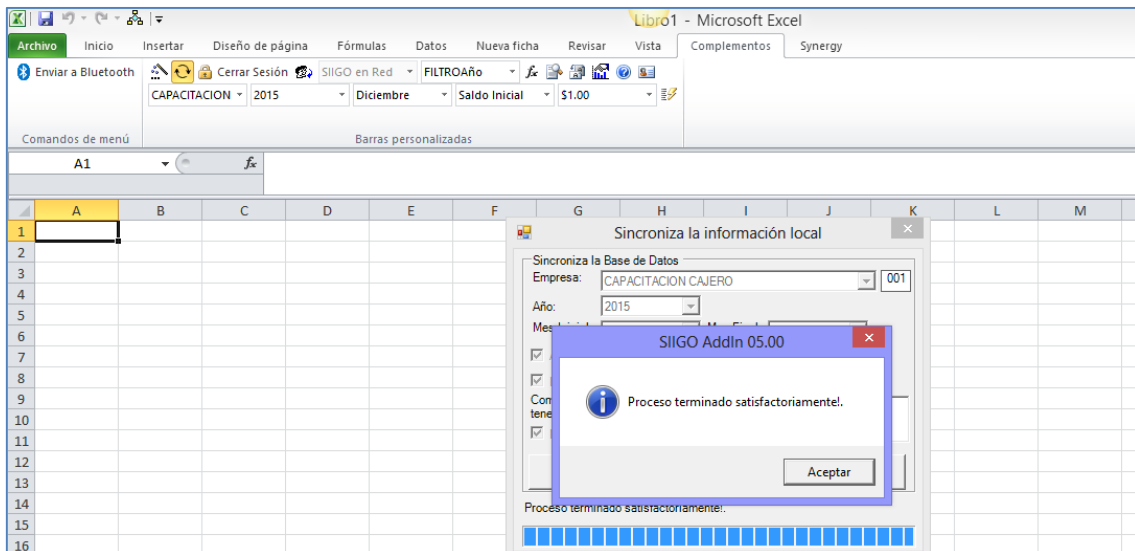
Libro1 - Microsoft Excel

Archivo | Inicio | Insertar | Diseño de página | Fórmulas | Datos | Nueva ficha | Revisar | Vista | Complementos | Synergy

Enviar a Bluetooth
Cerrar Sesión | SIIGO en Red | FILTROAño
CAPACITACION | 2015 | Diciembre | Saldo Inicial | $1.00

Comandos de menú | Barras personalizadas

A1 | $f_x$

| | A | B | C | D | E | F | G | H | I | J | K | L | M |
|---|---|---|---|---|---|---|---|---|---|---|---|---|---|
| 1 | | | | | | | | | | | | | |
| 2 | | | | | | | | | | | | | |
| 3 | | | | | | | | | | | | | |
| 4 | | | | | | | | | | | | | |
| 5 | | | | | | | | | | | | | |
| 6 | | | | | | | | | | | | | |
| 7 | | | | | | | | | | | | | |
| 8 | | | | | | | | | | | | | |
| 9 | | | | | | | | | | | | | |
| 10 | | | | | | | | | | | | | |
| 11 | | | | | | | | | | | | | |
| 12 | | | | | | | | | | | | | |
| 13 | | | | | | | | | | | | | |
| 14 | | | | | | | | | | | | | |
| 15 | | | | | | | | | | | | | |
| 16 | | | | | | | | | | | | | |

Sincroniza la información local
Sincroniza la Base de Datos
Empresa: CAPACITACION CAJERO | 001
Año: 2015
Mes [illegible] Mes Final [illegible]
Com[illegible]
tene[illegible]
Proceso terminado satisfactoriamente!.

SIIGO AddIn 05.00
Proceso terminado satisfactoriamente!.
Aceptar